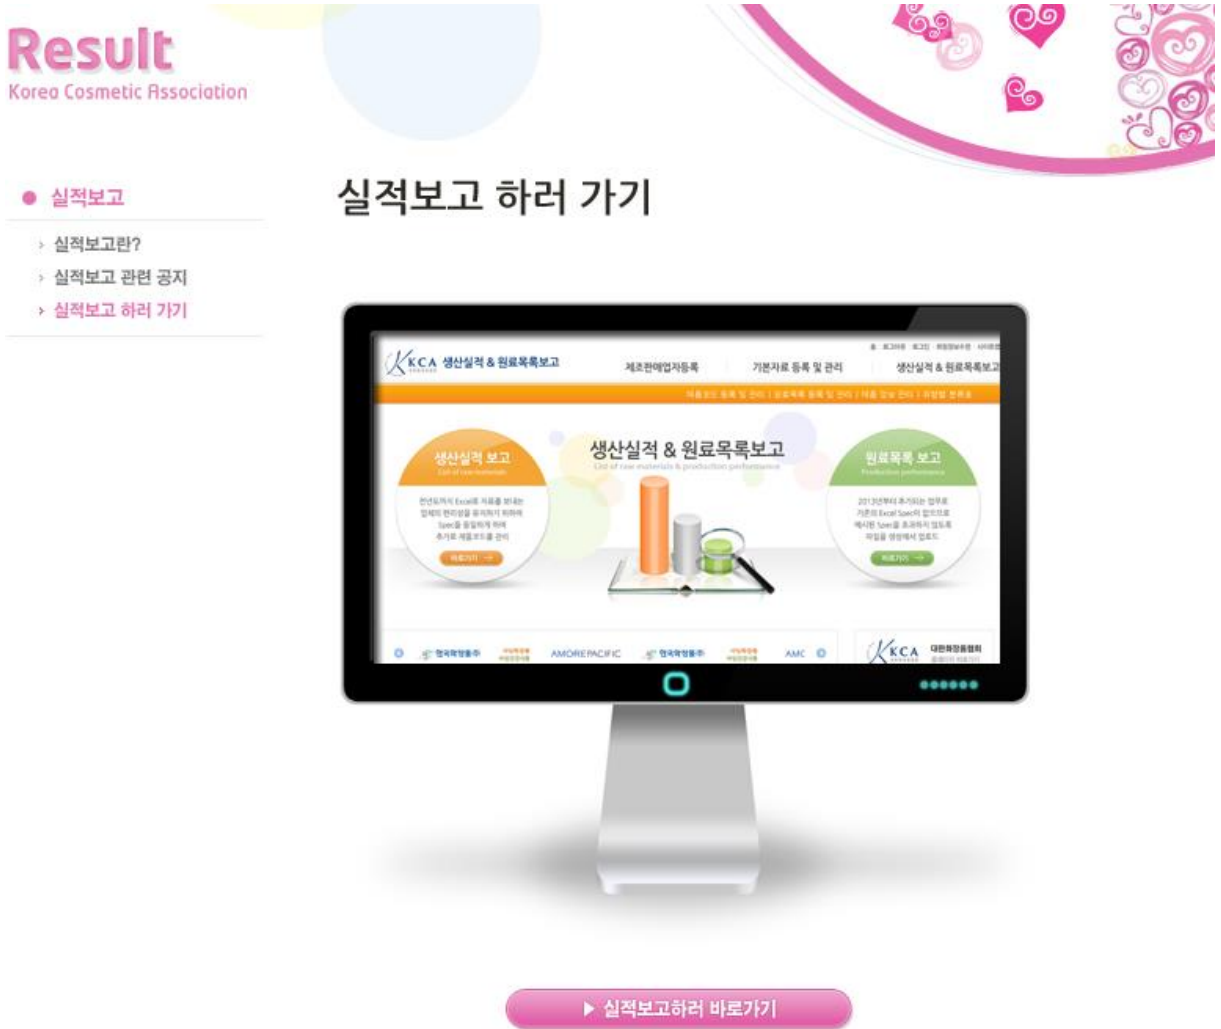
Result
Korea Cosmetic Association

● 실적보고
› 실적보고란?
› 실적보고 관련 공지
› 실적보고 하러 가기

실적보고 하러 가기

KCA 생산실적 & 원료목록보고
제조판매업자등록 기본자료 등록 및 관리 생산실적 & 원료목록보고

생산실적 & 원료목록보고
List of raw materials & production performance

생산실적 보고
원료목록 보고

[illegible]

AMOREPACIFIC
AMC
KCA 대한화장품협회

▶ 실적보고하러 바로가기